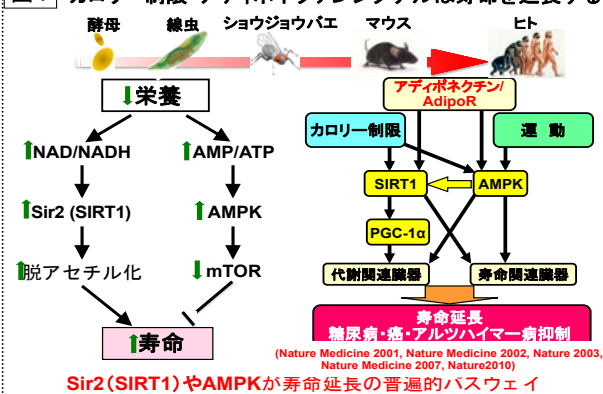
図 カロリー制限・アディポネクチンシグナルは寿命を延長する

酵母　線虫　ショウジョウバエ　マウス　ヒト

⬇栄養

⬆NAD/NADH
⬆Sir2 (SIRT1)
⬆脱アセチル化

⬆AMP/ATP
⬆AMPK
⬇mTOR

⬆寿命

アディポネクチン/AdipoR

カロリー制限
運　動

SIRT1
AMPK
PGC-1α

代謝関連臓器
寿命関連臓器

寿命延長
糖尿病・癌・アルツハイマー病抑制

(Nature Medicine 2001, Nature Medicine 2002, Nature 2003, Nature Medicine 2007, Nature2010)

Sir2（SIRT1）やAMPKが寿命延長の普遍的パスウェイ